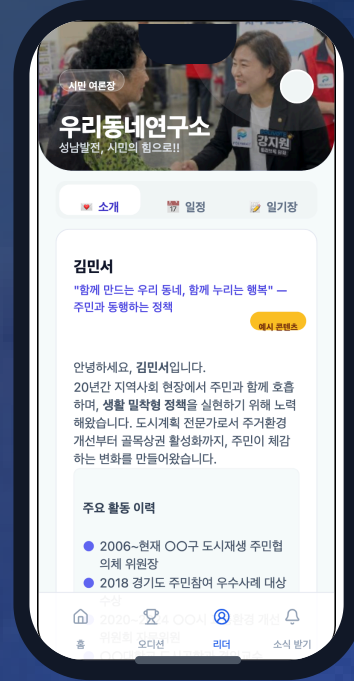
시민 여론장

우리동네연구소

성남발전, 시민의 힘으로!!

강지원

소개　일정　일기장

김민서

"함께 만드는 우리 동네, 함께 누리는 행복" — 주민과 동행하는 정책

예시 콘텐츠

안녕하세요, 김민서입니다.
20년간 지역사회 현장에서 주민과 함께 호흡하며, 생활 밀착형 정책을 실현하기 위해 노력해왔습니다. 도시계획 전문가로서 주거환경 개선부터 골목상권 활성화까지, 주민이 체감하는 변화를 만들어왔습니다.

주요 활동 이력

2006~현재 ○○구 도시재생 주민협의체 위원장

2018 경기도 주민참여 우수사례 대상 수상

2020~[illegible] ○○시 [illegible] 개선 위원회 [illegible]

홈　오디션　리더　소식 받기